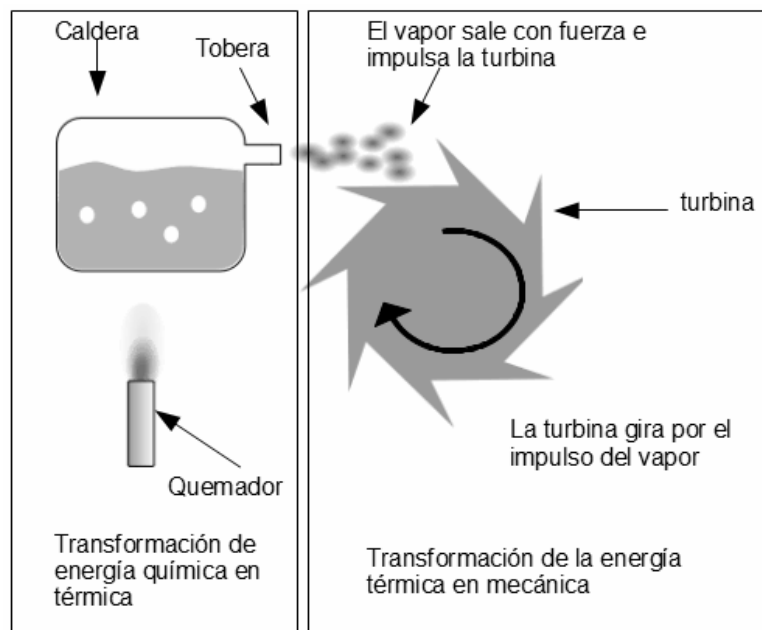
Caldera

Tobera

Quemador

Transformación de energía química en térmica

El vapor sale con fuerza e impulsa la turbina

turbina

La turbina gira por el impulso del vapor

Transformación de la energía térmica en mecánica